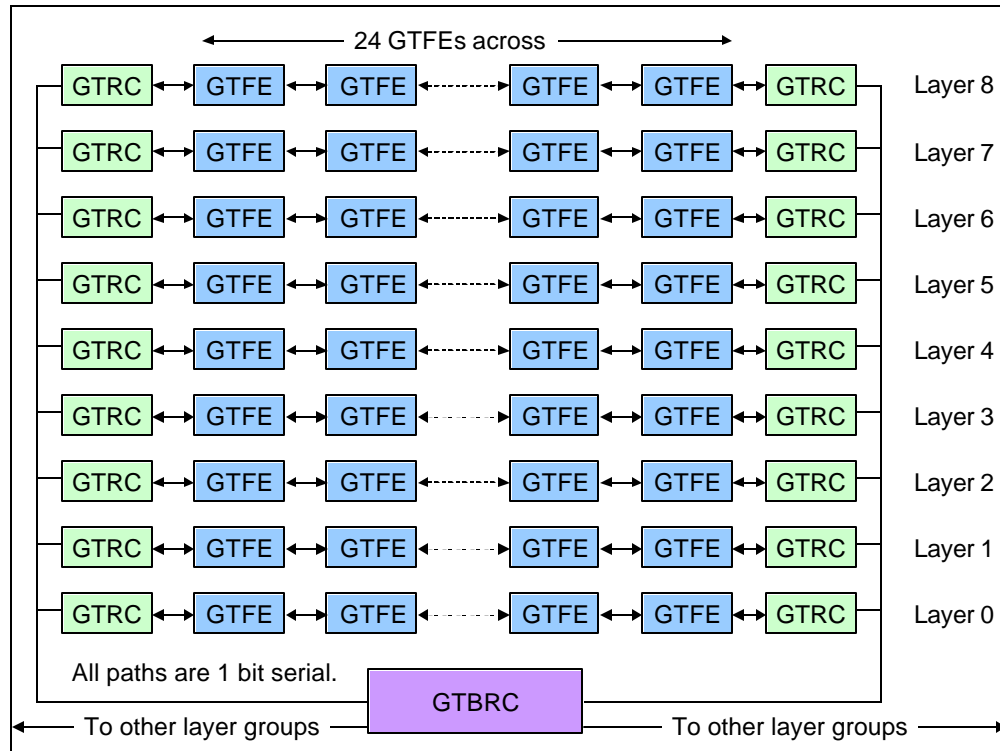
24 GTFEs across

GTRC GTFE GTFE GTFE GTFE GTRC Layer 8

GTRC GTFE GTFE GTFE GTFE GTRC Layer 7

GTRC GTFE GTFE GTFE GTFE GTRC Layer 6

GTRC GTFE GTFE GTFE GTFE GTRC Layer 5

GTRC GTFE GTFE GTFE GTFE GTRC Layer 4

GTRC GTFE GTFE GTFE GTFE GTRC Layer 3

GTRC GTFE GTFE GTFE GTFE GTRC Layer 2

GTRC GTFE GTFE GTFE GTFE GTRC Layer 1

GTRC GTFE GTFE GTFE GTFE GTRC Layer 0

All paths are 1 bit serial.

GTBRC

To other layer groups

To other layer groups